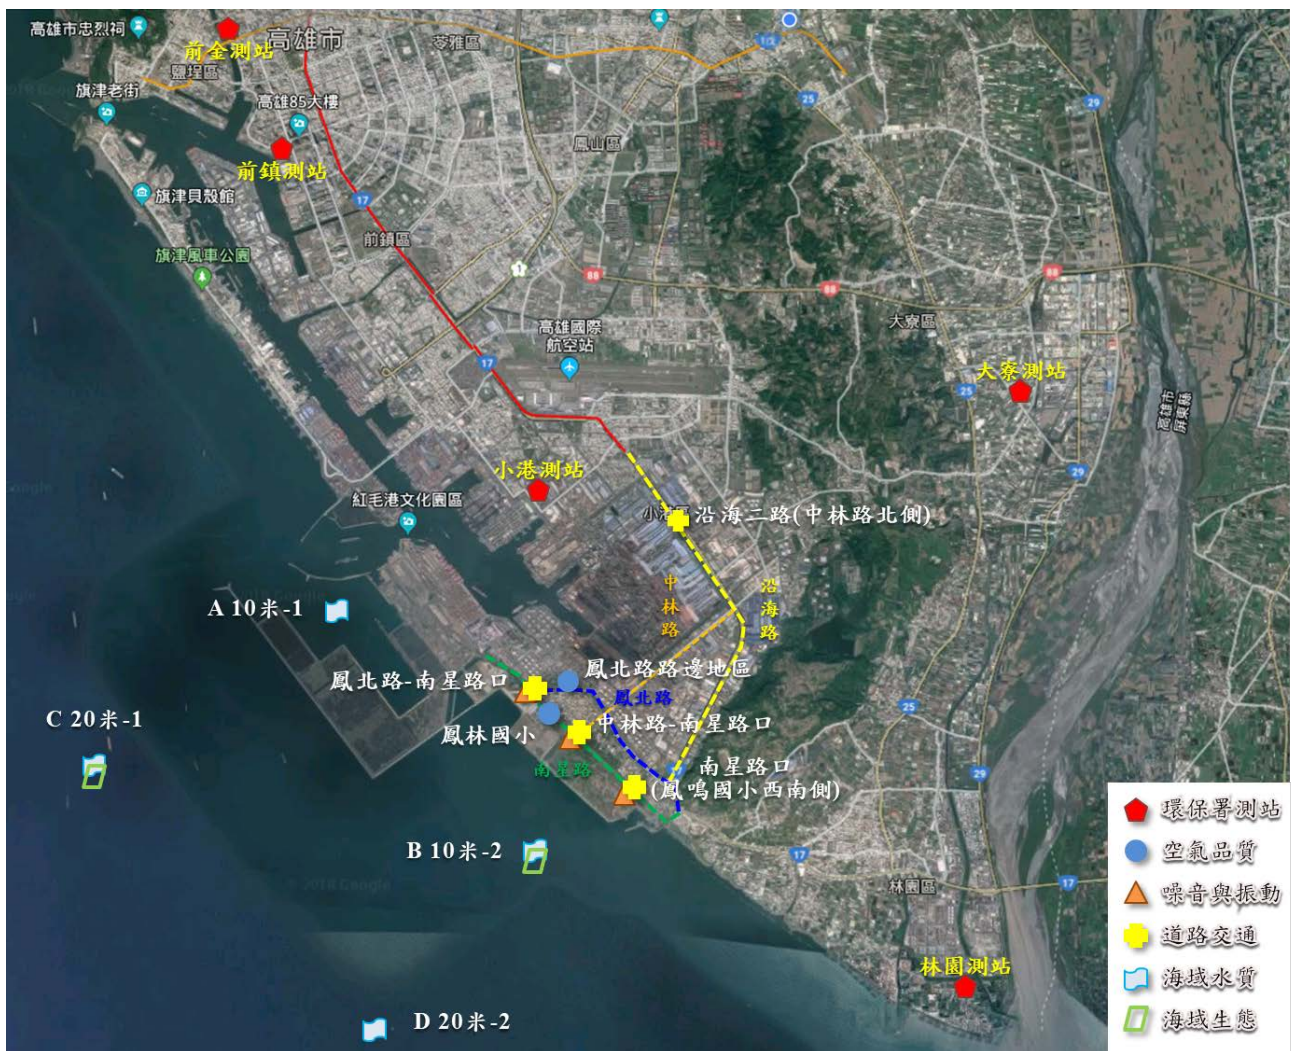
高雄市忠烈祠

前金測站

高雄市

苓雅區

鹽埕區

旗津老街

高雄85大樓

前鎮測站

鳳山區

旗津貝殼館

前鎮區

旗津風車公園

高雄國際航空站

大寮區

大寮測站

高雄市屏東縣

小港測站

紅毛港文化園區

沿海二路(中林路北側)

中林路

沿海路

A 10米-1

鳳北路路邊地區

鳳北路-南星路口

鳳北路

C 20米-1

鳳林國小

中林路-南星路口

南星路

南星路口(鳳鳴國小西南側)

B 10米-2

林園區

林園測站

D 20米-2

環保署測站

空氣品質

噪音與振動

道路交通

海域水質

海域生態